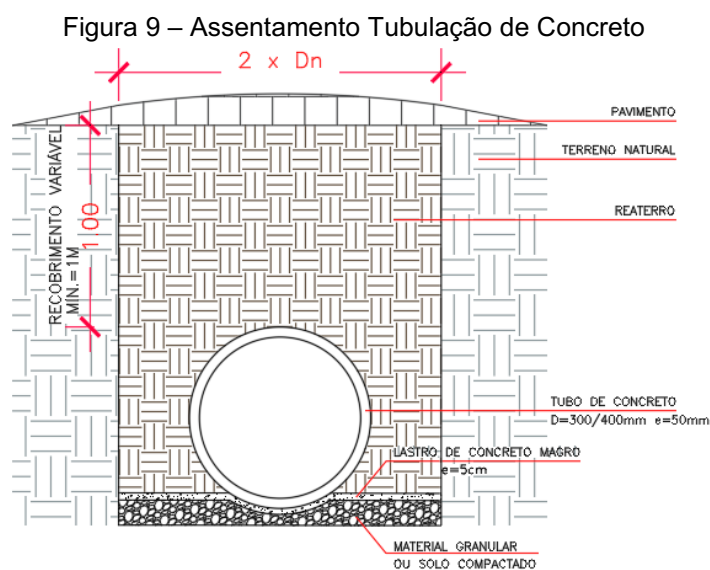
Figura 9 – Assentamento Tubulação de Concreto

2 x Dn

PAVIMENTO

TERRENO NATURAL

RECOBRIMENTO VARIÁVEL MÍN.=1M

100

REATERRO

TUBO DE CONCRETO D=300/400mm e=50mm

LASTRO DE CONCRETO MAGRO e=5cm

MATERIAL GRANULAR OU SOLO COMPACTADO